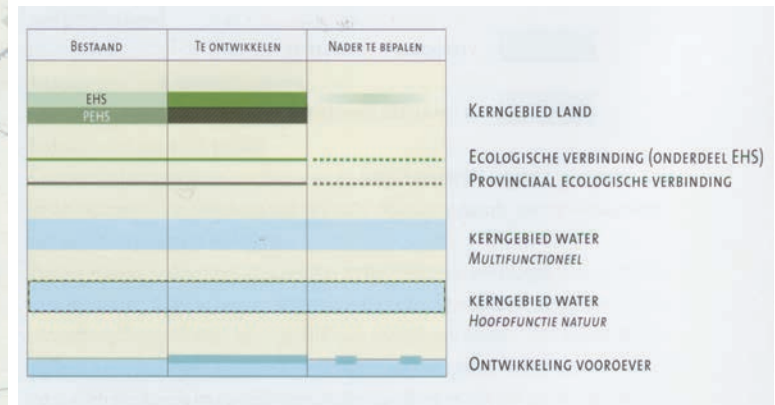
| BESTAAND | TE ONTWIKKELEN | NADER TE BEPALEN |
|---|---|---|
| EHS | | |
| PEHS | | |

KERNGEBIED LAND

ECOLOGISCHE VERBINDING (ONDERDEEL EHS)

PROVINCIAAL ECOLOGISCHE VERBINDING

KERNGEBIED WATER
MULTIFUNCTIONEEL

KERNGEBIED WATER
HOOFDFUNCTIE NATUUR

ONTWIKKELING VOOROEVER